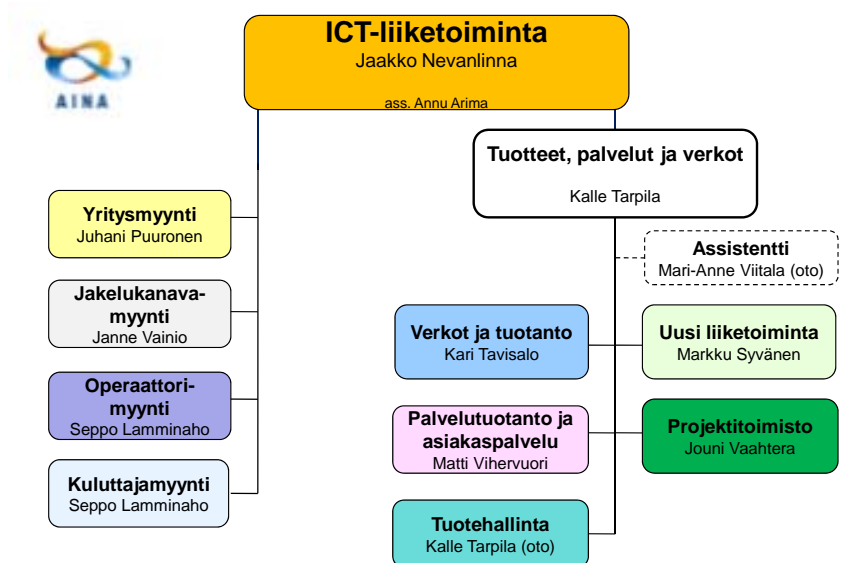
AINA

ICT-liiketoiminta
Jaakko Nevanlinna
ass. Annu Arima

Tuotteet, palvelut ja verkot
Kalle Tarpila

Yritysmyynti
Juhani Puuronen

Jakelukanavamyynti
Janne Vainio

Operaattorimyynti
Seppo Lamminaho

Kuluttajamyynti
Seppo Lamminaho

Assistentti
Mari-Anne Viitala (oto)

Verkot ja tuotanto
Kari Tavisalo

Uusi liiketoiminta
Markku Syvänen

Palvelutuotanto ja asiakaspalvelu
Matti Vihervuori

Projektitoimisto
Jouni Vaahtera

Tuotehallinta
Kalle Tarpila (oto)